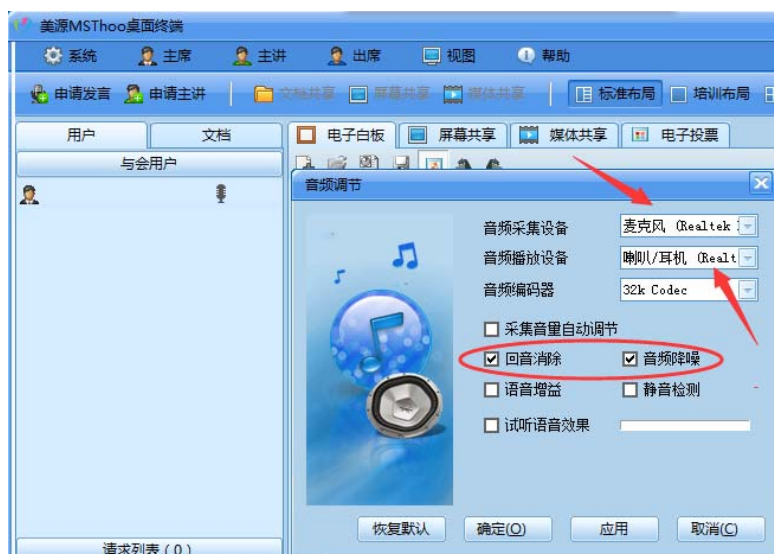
美源MSThoo桌面终端

系统 主席 主讲 出席 视图 帮助

申请发言 申请主讲 文档共享 屏幕共享 媒体共享 标准布局 培训布局

用户 文档

与会用户

电子白板 屏幕共享 媒体共享 电子投票

音频调节

音频采集设备 麦克风 (Realtek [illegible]

音频播放设备 喇叭/耳机 (Realt

音频编码器 32k Codec

☐ 采集音量自动调节

☑ 回音消除 ☑ 音频降噪

☐ 语音增益 ☐ 静音检测

☐ 试听语音效果

恢复默认 确定(O) 应用 取消(C)

请求列表 ( 0 )